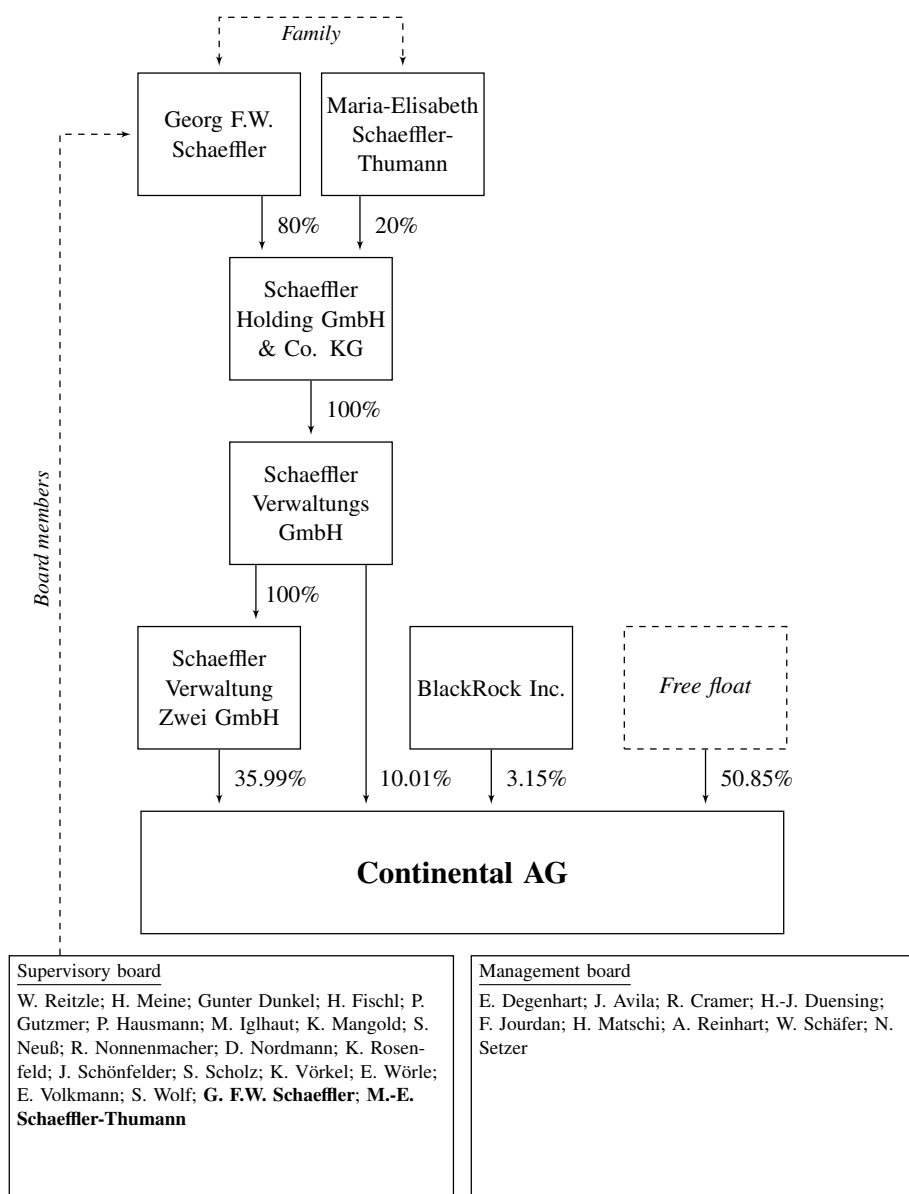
Family

Georg F.W. Schaeffler

Maria-Elisabeth Schaeffler-Thumann

80%

20%

Schaeffler Holding GmbH & Co. KG

100%

Schaeffler Verwaltungs GmbH

100%

Board members

Schaeffler Verwaltung Zwei GmbH

BlackRock Inc.

*Free float*

35.99%

10.01%

3.15%

50.85%

**Continental AG**

Supervisory board

W. Reitzle; H. Meine; Gunter Dunkel; H. Fischl; P. Gutzmer; P. Hausmann; M. Iglhaut; K. Mangold; S. Neuß; R. Nonnenmacher; D. Nordmann; K. Rosenfeld; J. Schönfelder; S. Scholz; K. Vörkel; E. Wörle; E. Volkmann; S. Wolf; **G. F.W. Schaeffler**; **M.-E. Schaeffler-Thumann**

Management board

E. Degenhart; J. Avila; R. Cramer; H.-J. Duensing; F. Jourdan; H. Matschi; A. Reinhart; W. Schäfer; N. Setzer